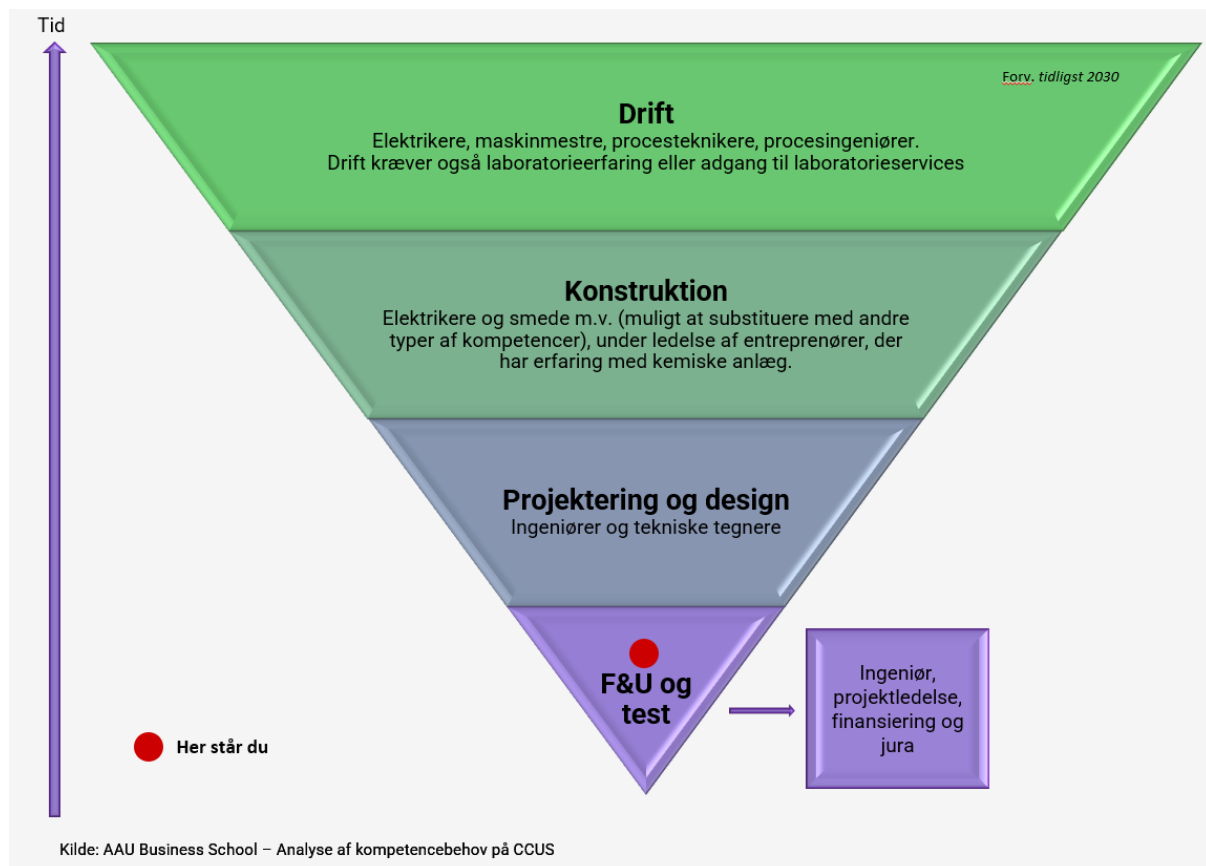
Tid

Forv. tidligst 2030

Drift
Elektrikere, maskinmestre, procesteknikere, procesingeniører.
Drift kræver også laboratorieerfaring eller adgang til laboratorieservices

Konstruktion
Elektrikere og smede m.v. (muligt at substituere med andre typer af kompetencer), under ledelse af entreprenører, der har erfaring med kemiske anlæg.

Projektering og design
Ingeniører og tekniske tegnere

F&U og test

Ingeniør, projektledelse, finansiering og jura

Her står du

Kilde: AAU Business School – Analyse af kompetencebehov på CCUS